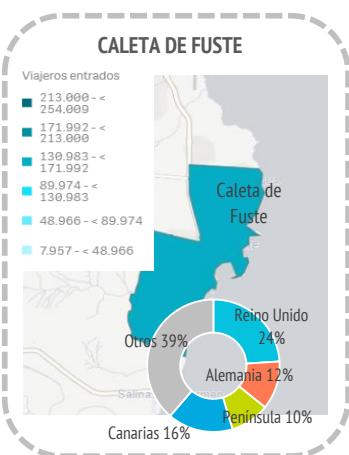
CALETA DE FUSTE

Viajeros entrados

213.000 - < 254.009

171.992 - < 213.000

130.983 - < 171.992

89.974 - < 130.983

48.966 - < 89.974

7.957 - < 48.966

Caleta de Fuste

Reino Unido 24%

Otros 39%

Alemania 12%

Península 10%

Canarias 16%

Salina